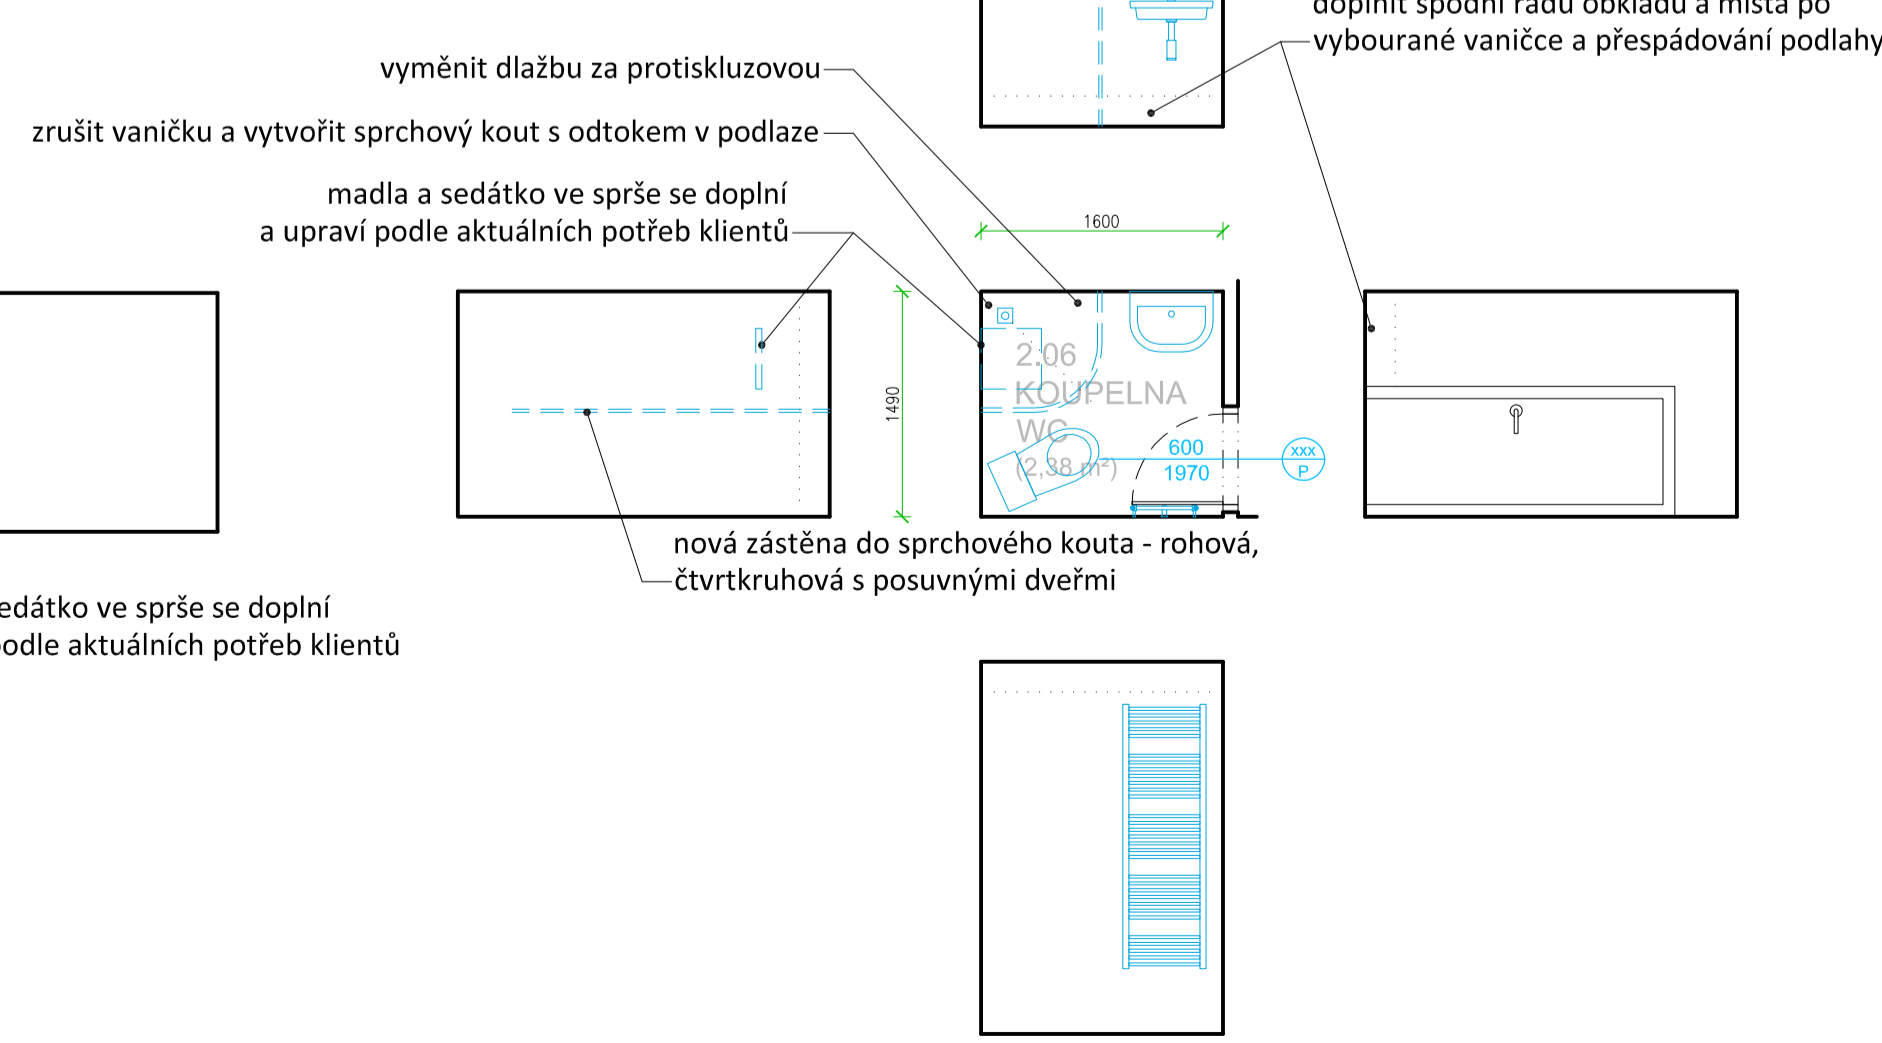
doplnit spodní řadu obkladu a místa po vybourané vaničce a přespádování podlahy

vyměnit dlažbu za protiskluzovou

zrušit vaničku a vytvořit sprchový kout s odtokem v podlaze

madla a sedátko ve sprše se doplní a upraví podle aktuálních potřeb klientů

1600

1490

2.06
KOUPELNA
WC
(2,38 m²)

600
1970

xxx
P

nová zástěna do sprchového kouta - rohová, čtvrtkruhová s posuvnými dveřmi

edátko ve sprše se doplní
odle aktuálních potřeb klientů